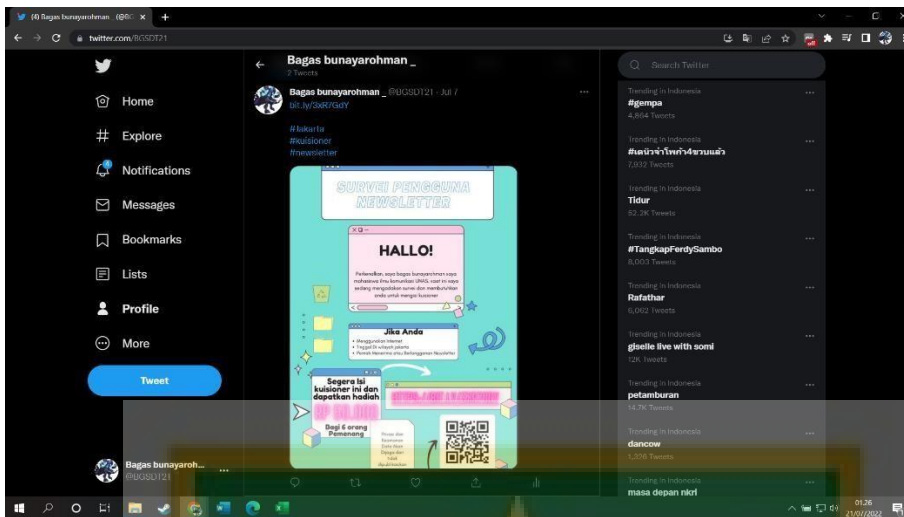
(4) Bagas bunayarohman_ (@BG ×
twitter.com/BGSDT21

Home
Explore
Notifications
Messages
Bookmarks
Lists
Profile
More
Tweet

Bagas bunayaroh...
@BGSDT21

Bagas bunayarohman _
2 Tweets

Bagas bunayarohman _ @BGSDT21 · Jul 7
bit.ly/3xR7GdY

#jakarta
#kuisioner
#newsletter

SURVEI PENGGUNA NEWSLETTER

HALLO!

Perkenalkan, saya bagas bunayarohman saya mahasiswa ilmu komunikasi UNAS, saat ini saya sedang mengadakan survei dan membutuhkan anda untuk mengisi kuisioner

Jika Anda
• Menggunakan Internet
• Tinggal Di wilayah Jakarta
• Pernah Menerima atau Berlangganan Newsletter

Segera Isi kuisioner ini dan dapatkan hadiah
RP 50.000
Bagi 6 orang Pemenang

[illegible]

Search Twitter

Trending in Indonesia
#gempa
4,864 Tweets

Trending in Indonesia
#คนิวจำโทกำ4ขวบแล้ว
7,932 Tweets

Trending in Indonesia
Tidur
62.2K Tweets

Trending in Indonesia
#TangkapFerdySambo
8,003 Tweets

Trending in Indonesia
Rafathar
6,062 Tweets

Trending in Indonesia
giselle live with somi
12K Tweets

Trending in Indonesia
petamburan
14.7K Tweets

Trending in Indonesia
dancow
1,326 Tweets

Trending in Indonesia
masa depan nkri

01.26
21/07/2022